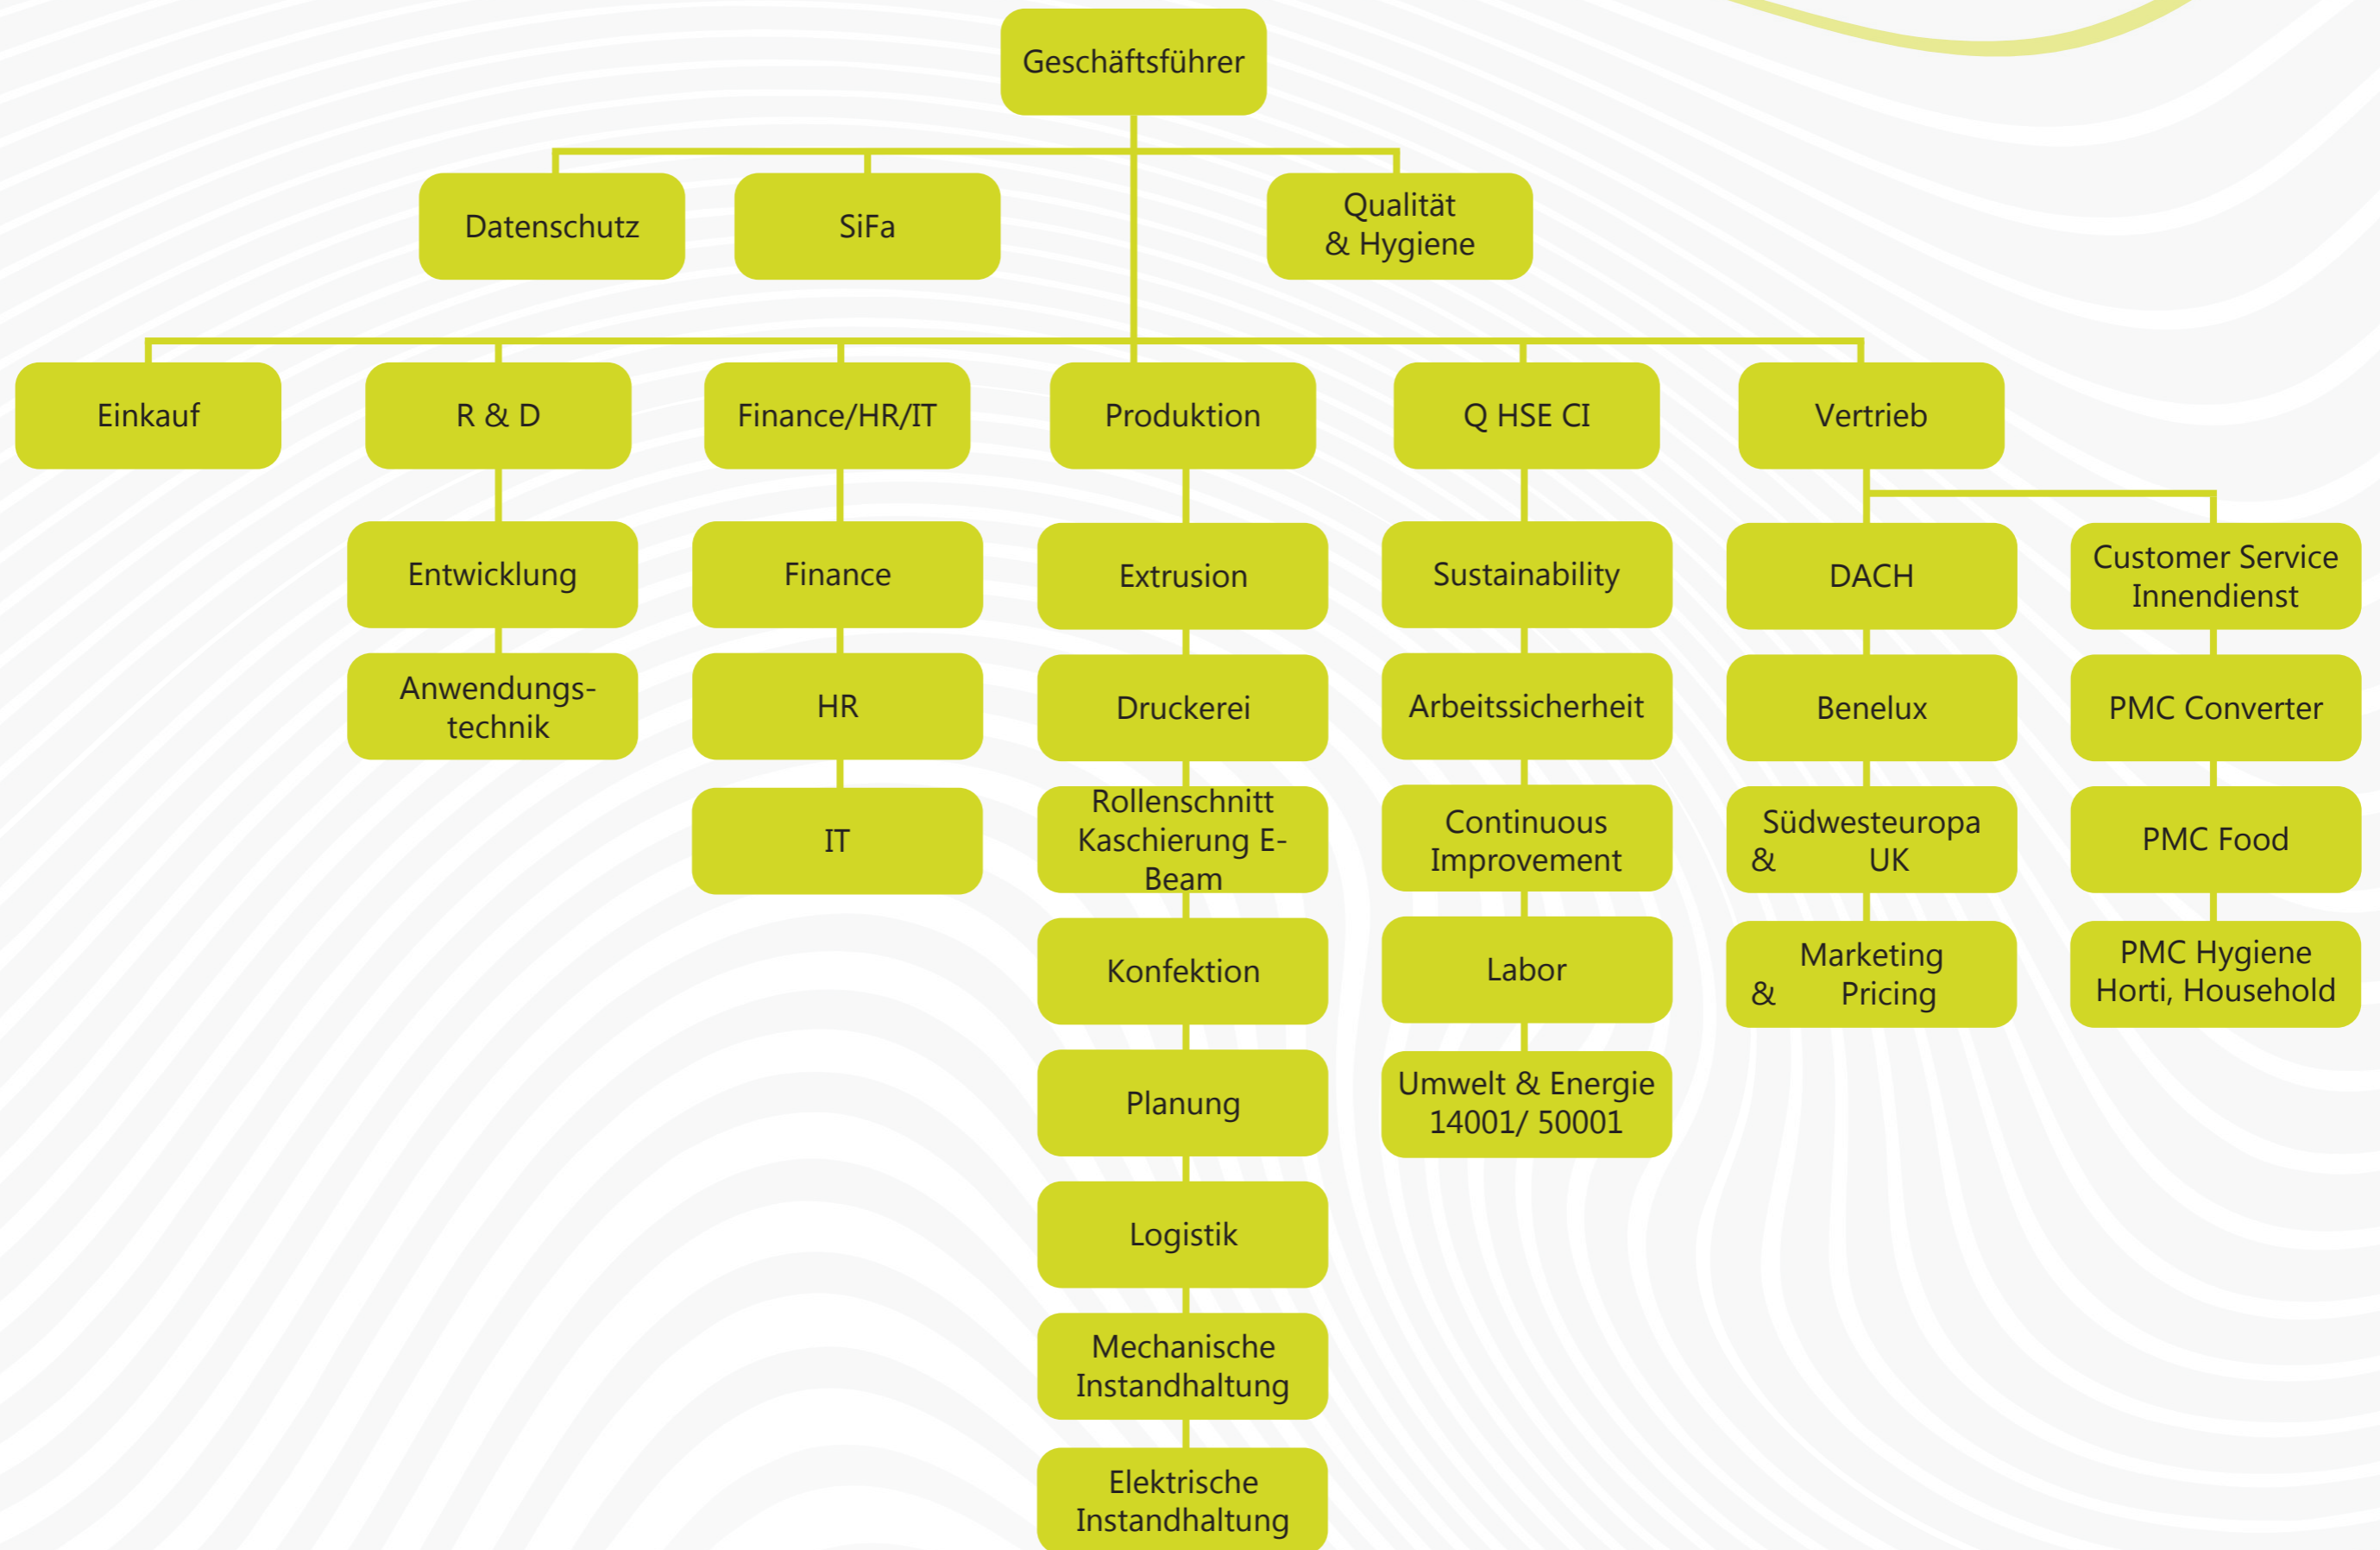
Geschäftsführer

Datenschutz

SiFa

Qualität & Hygiene

Einkauf

R & D

Finance/HR/IT

Produktion

Q HSE CI

Vertrieb

Entwicklung

Anwendungstechnik

Finance

HR

IT

Extrusion

Druckerei

Rollenschnitt Kaschierung E-Beam

Konfektion

Planung

Logistik

Mechanische Instandhaltung

Elektrische Instandhaltung

Sustainability

Arbeitssicherheit

Continuous Improvement

Labor

Umwelt & Energie 14001/ 50001

DACH

Benelux

Südwesteuropa & UK

Marketing & Pricing

Customer Service Innendienst

PMC Converter

PMC Food

PMC Hygiene Horti, Household